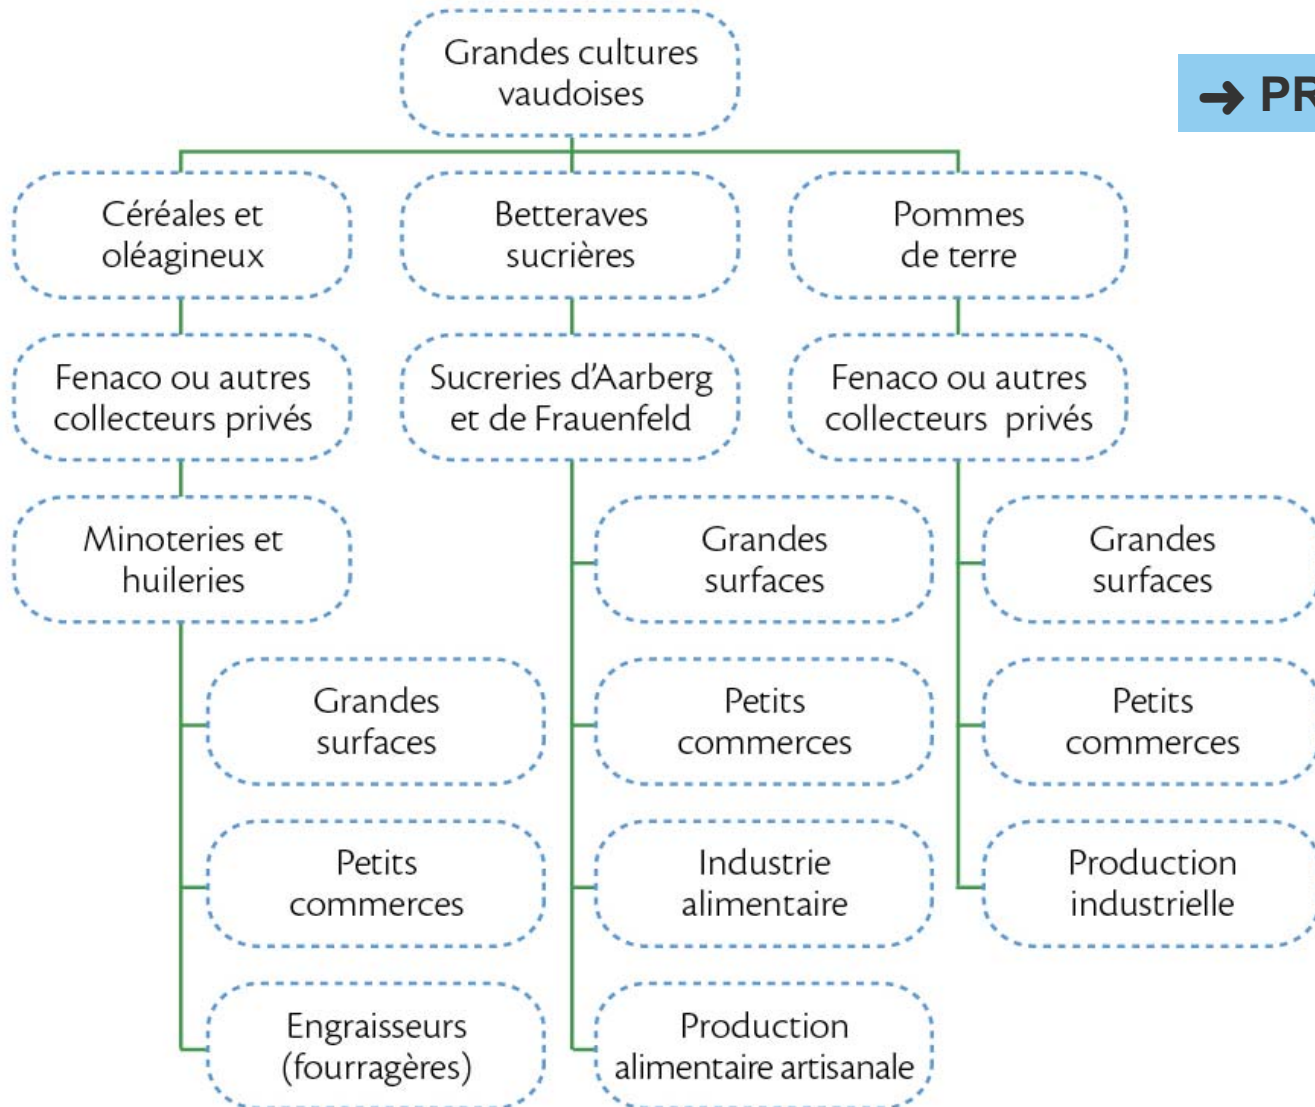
Grandes cultures vaudoises

→ PR

Céréales et oléagineux

Fenaco ou autres collecteurs privés

Minoteries et huileries

Grandes surfaces

Petits commerces

Engraisseurs (fourragères)

Betteraves sucrières

Sucreries d'Aarberg et de Frauenfeld

Grandes surfaces

Petits commerces

Industrie alimentaire

Production alimentaire artisanale

Pommes de terre

Fenaco ou autres collecteurs privés

Grandes surfaces

Petits commerces

Production industrielle